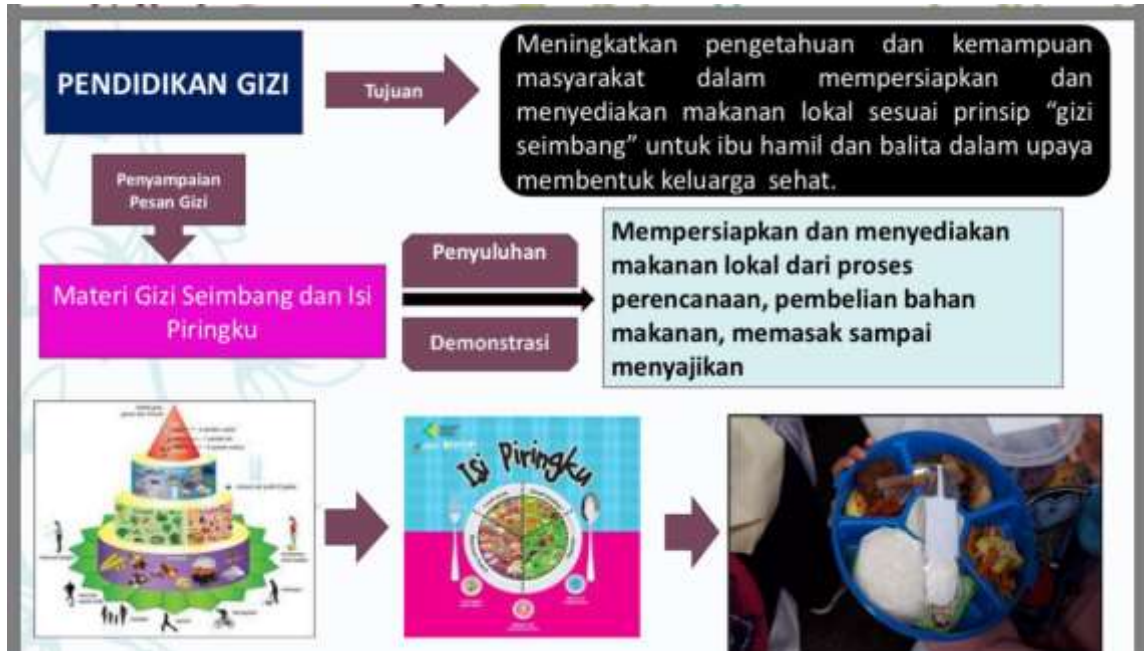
PENDIDIKAN GIZI

Tujuan

Meningkatkan pengetahuan dan kemampuan masyarakat dalam mempersiapkan dan menyediakan makanan lokal sesuai prinsip "gizi seimbang" untuk ibu hamil dan balita dalam upaya membentuk keluarga sehat.

Penyampaian Pesan Gizi

Materi Gizi Seimbang dan Isi Piringku

Penyuluhan

Demonstrasi

Mempersiapkan dan menyediakan makanan lokal dari proses perencanaan, pembelian bahan makanan, memasak sampai menyajikan

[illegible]

Isi Piringku

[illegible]